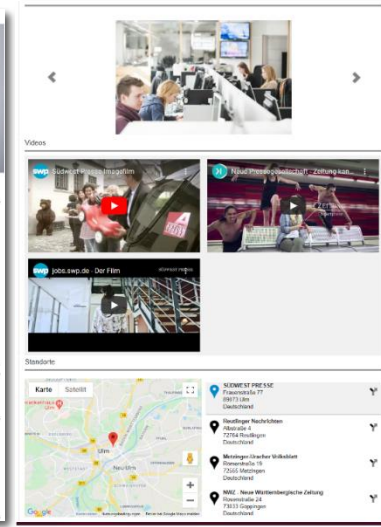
Videos

swp Südwest Presse Imagefilm

Neue Pressegesellschaft - Zeitung kan...

swp jobs.swp.de - Der Film

Standorte

Karte Satellit

Ulm

Neu-Ulm

Google

SÜDWEST PRESSE
Frauenstraße 77
89073 Ulm
Deutschland

Reutlinger Nachrichten
Albstraße 4
72764 Reutlingen
Deutschland

Metzinger-Uracher Volksblatt
Bismarckstraße 19
72555 Metzingen
Deutschland

NWZ - Neue Württembergische Zeitung
Rosenstraße 24
73033 Göppingen
Deutschland